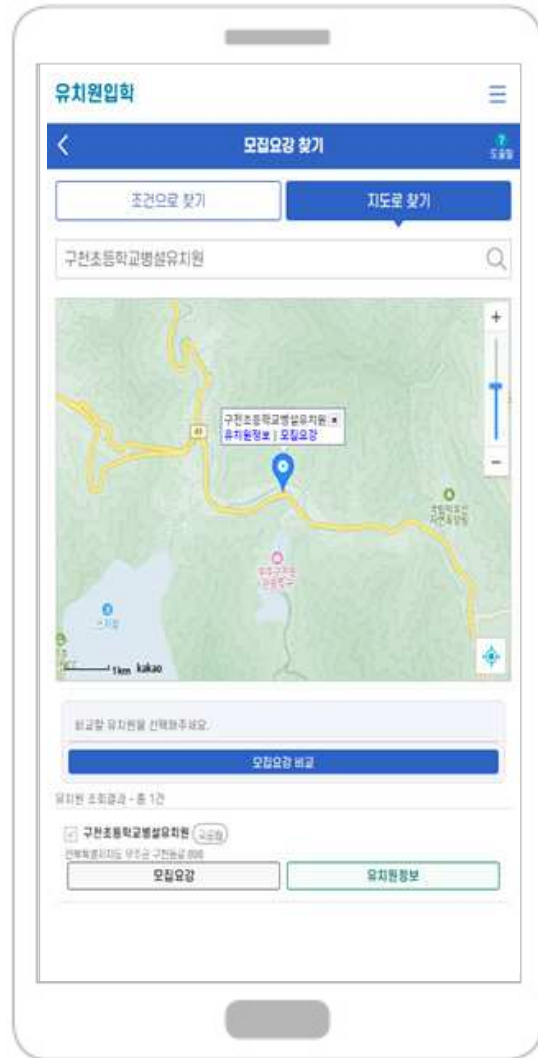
유치원입학

모집요강 찾기

도움말

조건으로 찾기

지도로 찾기

구천초등학교병설유치원

구천초등학교병설유치원

유치원정보 | 모집요강

1km kakao

비교할 유치원을 선택해주세요.

모집요강 비교

유치원 조회결과 - 총 1건

구천초등학교병설유치원 (공립)

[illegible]

모집요강

유치원정보